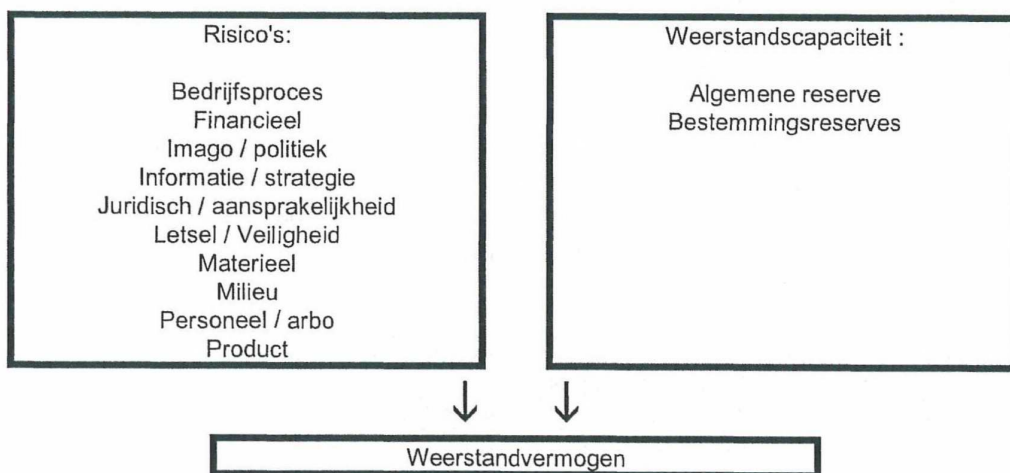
Risico's:

Bedrijfsproces
Financieel
Imago / politiek
Informatie / strategie
Juridisch / aansprakelijkheid
Letsel / Veiligheid
Materieel
Milieu
Personeel / arbo
Product

Weerstandscapaciteit :

Algemene reserve
Bestemmingsreserves

Weerstandvermogen